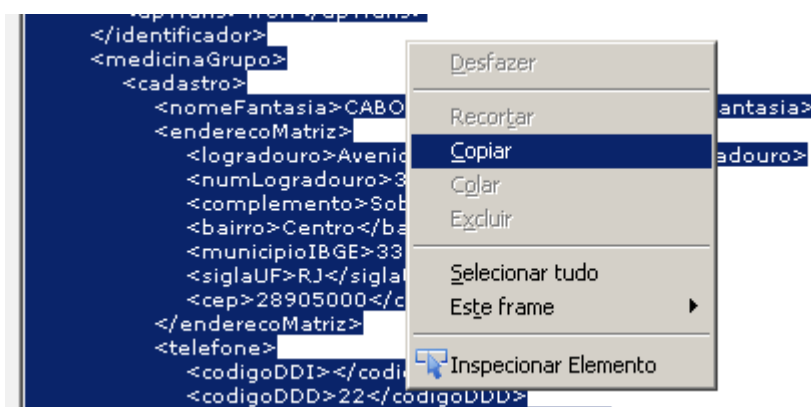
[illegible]
</identificador>
<medicinaGrupo>
<cadastro>
<nomeFantasia>CABO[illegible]antasia>
<enderecoMatriz>
<logradouro>Avenic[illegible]adouro>
<numLogradouro>3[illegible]
<complemento>Sob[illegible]
<bairro>Centro</ba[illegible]
<municipioIBGE>33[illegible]
<siglaUF>RJ</sigla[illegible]
<cep>28905000</c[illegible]
</enderecoMatriz>
<telefone>
<codigoDDI></codi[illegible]
<codigoDDD>22</codigoDDD>

Desfazer
Recortar
Copiar
Colar
Excluir
Selecionar tudo
Este frame
Inspecionar Elemento